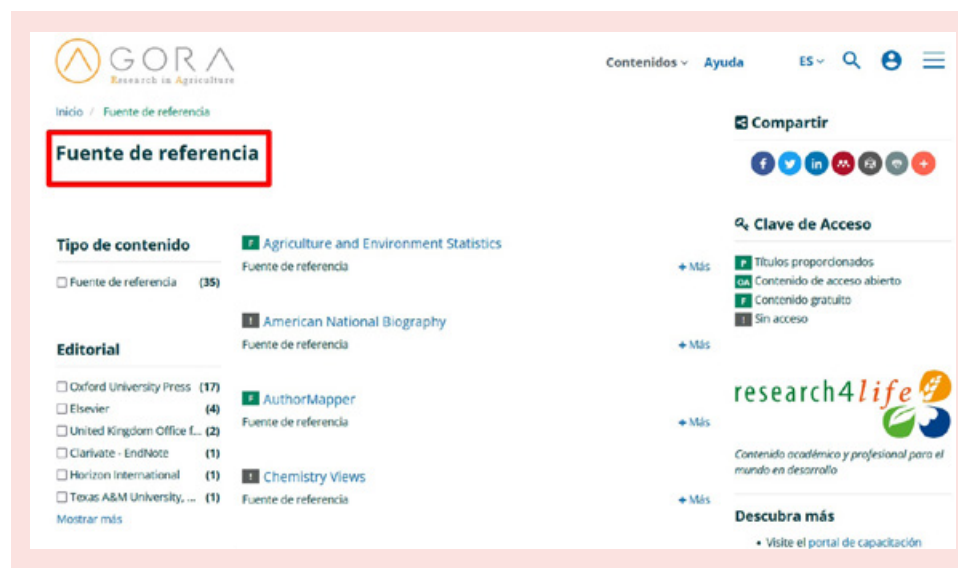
AGORA
Research in Agriculture

Contenidos ⌄ Ayuda ES ⌄

Inicio / Fuente de referencia

Fuente de referencia

Tipo de contenido
☐ Fuente de referencia (35)

Editorial
☐ Oxford University Press (17)
☐ Elsevier (4)
☐ United Kingdom Office f... (2)
☐ Clarivate - EndNote (1)
☐ Horizon International (1)
☐ Texas A&M University, ... (1)
Mostrar más

F Agriculture and Environment Statistics
Fuente de referencia + Más

! American National Biography
Fuente de referencia + Más

F AuthorMapper
Fuente de referencia + Más

! Chemistry Views
Fuente de referencia + Más

Compartir

Clave de Acceso
P Títulos proporcionados
OA Contenido de acceso abierto
F Contenido gratuito
! Sin acceso

research4life

Contenido académico y profesional para el mundo en desarrollo

Descubra más
• Visite el portal de capacitación